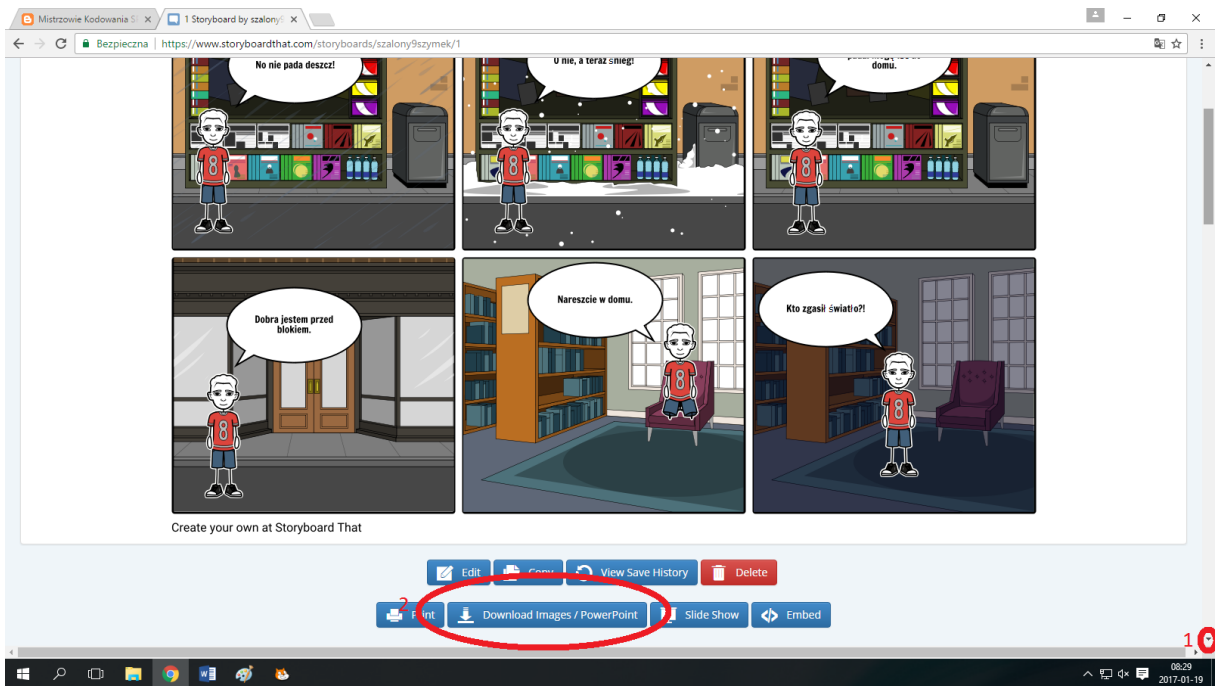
Mistrzowie Kodowania S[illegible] ×
1 Storyboard by szalony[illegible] ×

Bezpieczna | https://www.storyboardthat.com/storyboards/szalony9szymek/1

No nie pada deszcz!

O nie, a teraz śnieg!

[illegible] domu.

Dobra jestem przed blokiem.

Nareszcie w domu.

Kto zgasił światło?!

Create your own at Storyboard That

Edit
Copy
View Save History
Delete
2
Print
Download Images / PowerPoint
Slide Show
Embed
1

08:29
2017-01-19